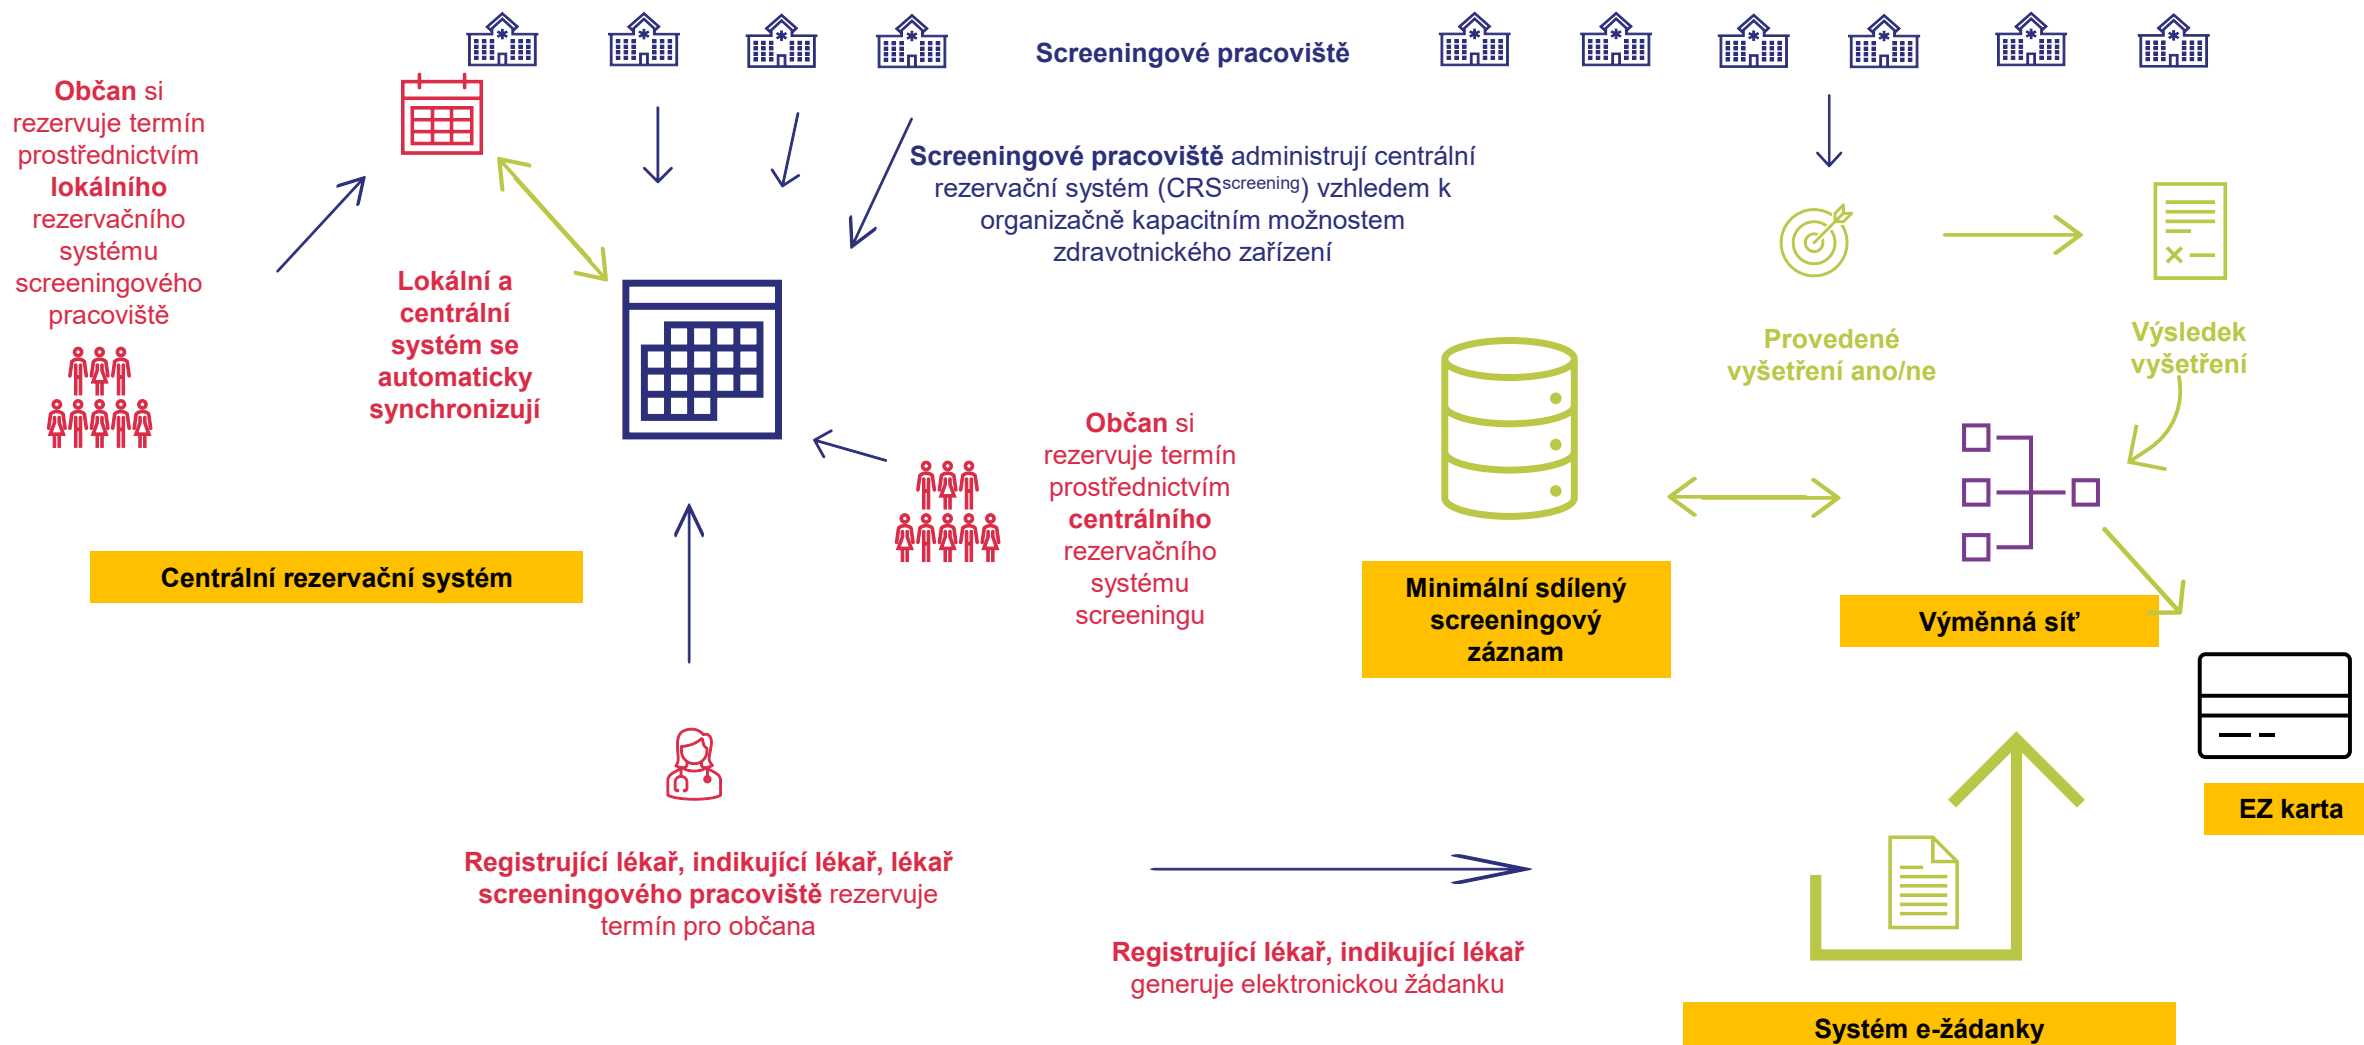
Screeningové pracoviště

Občan si rezervuje termín prostřednictvím lokálního rezervačního systému screeningového pracoviště

Lokální a centrální systém se automaticky synchronizují

Screeningové pracoviště administrují centrální rezervační systém (CRS$^{screening}$) vzhledem k organizačně kapacitním možnostem zdravotnického zařízení

Provedené vyšetření ano/ne

Výsledek vyšetření

Občan si rezervuje termín prostřednictvím centrálního rezervačního systému screeningu

Centrální rezervační systém

Minimální sdílený screeningový záznam

Výměnná síť

EZ karta

Registrující lékař, indikující lékař, lékař screeningového pracoviště rezervuje termín pro občana

Registrující lékař, indikující lékař generuje elektronickou žádanku

Systém e-žádanky